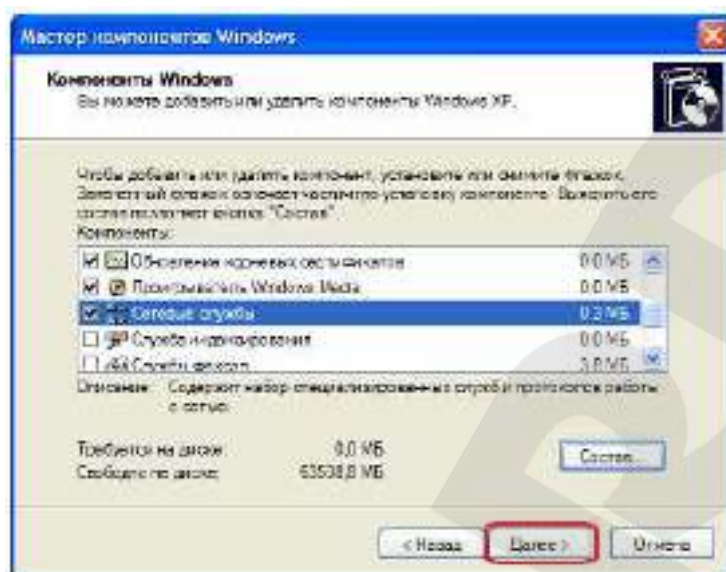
Мастер компонентов Windows

Компоненты Windows
Вы можете добавить или удалить компоненты Windows XP.

Чтобы добавить или удалить компонент, установите или снимите флажок. Затененный флажок означает частичную установку компонента. Выяснить его состав позволяет кнопка "Состав".

Компоненты:

| | | |
|---|---|---|
| ☑ | Обновление корневых сертификатов | 0,0 МБ |
| ☑ | Проигрыватель Windows Media | 0,0 МБ |
| ☑ | Сетевые службы | 0,3 МБ |
| ☐ | Служба индексирования | 0,0 МБ |
| ☐ | Служба факсов | 3,8 МБ |

Описание: Содержит набор специализированных служб и протоколов работы с сетью.

Требуется на диске: 0,0 МБ
Свободно на диске: 63538,8 МБ

Состав...

< Назад | Далее > | Отмена